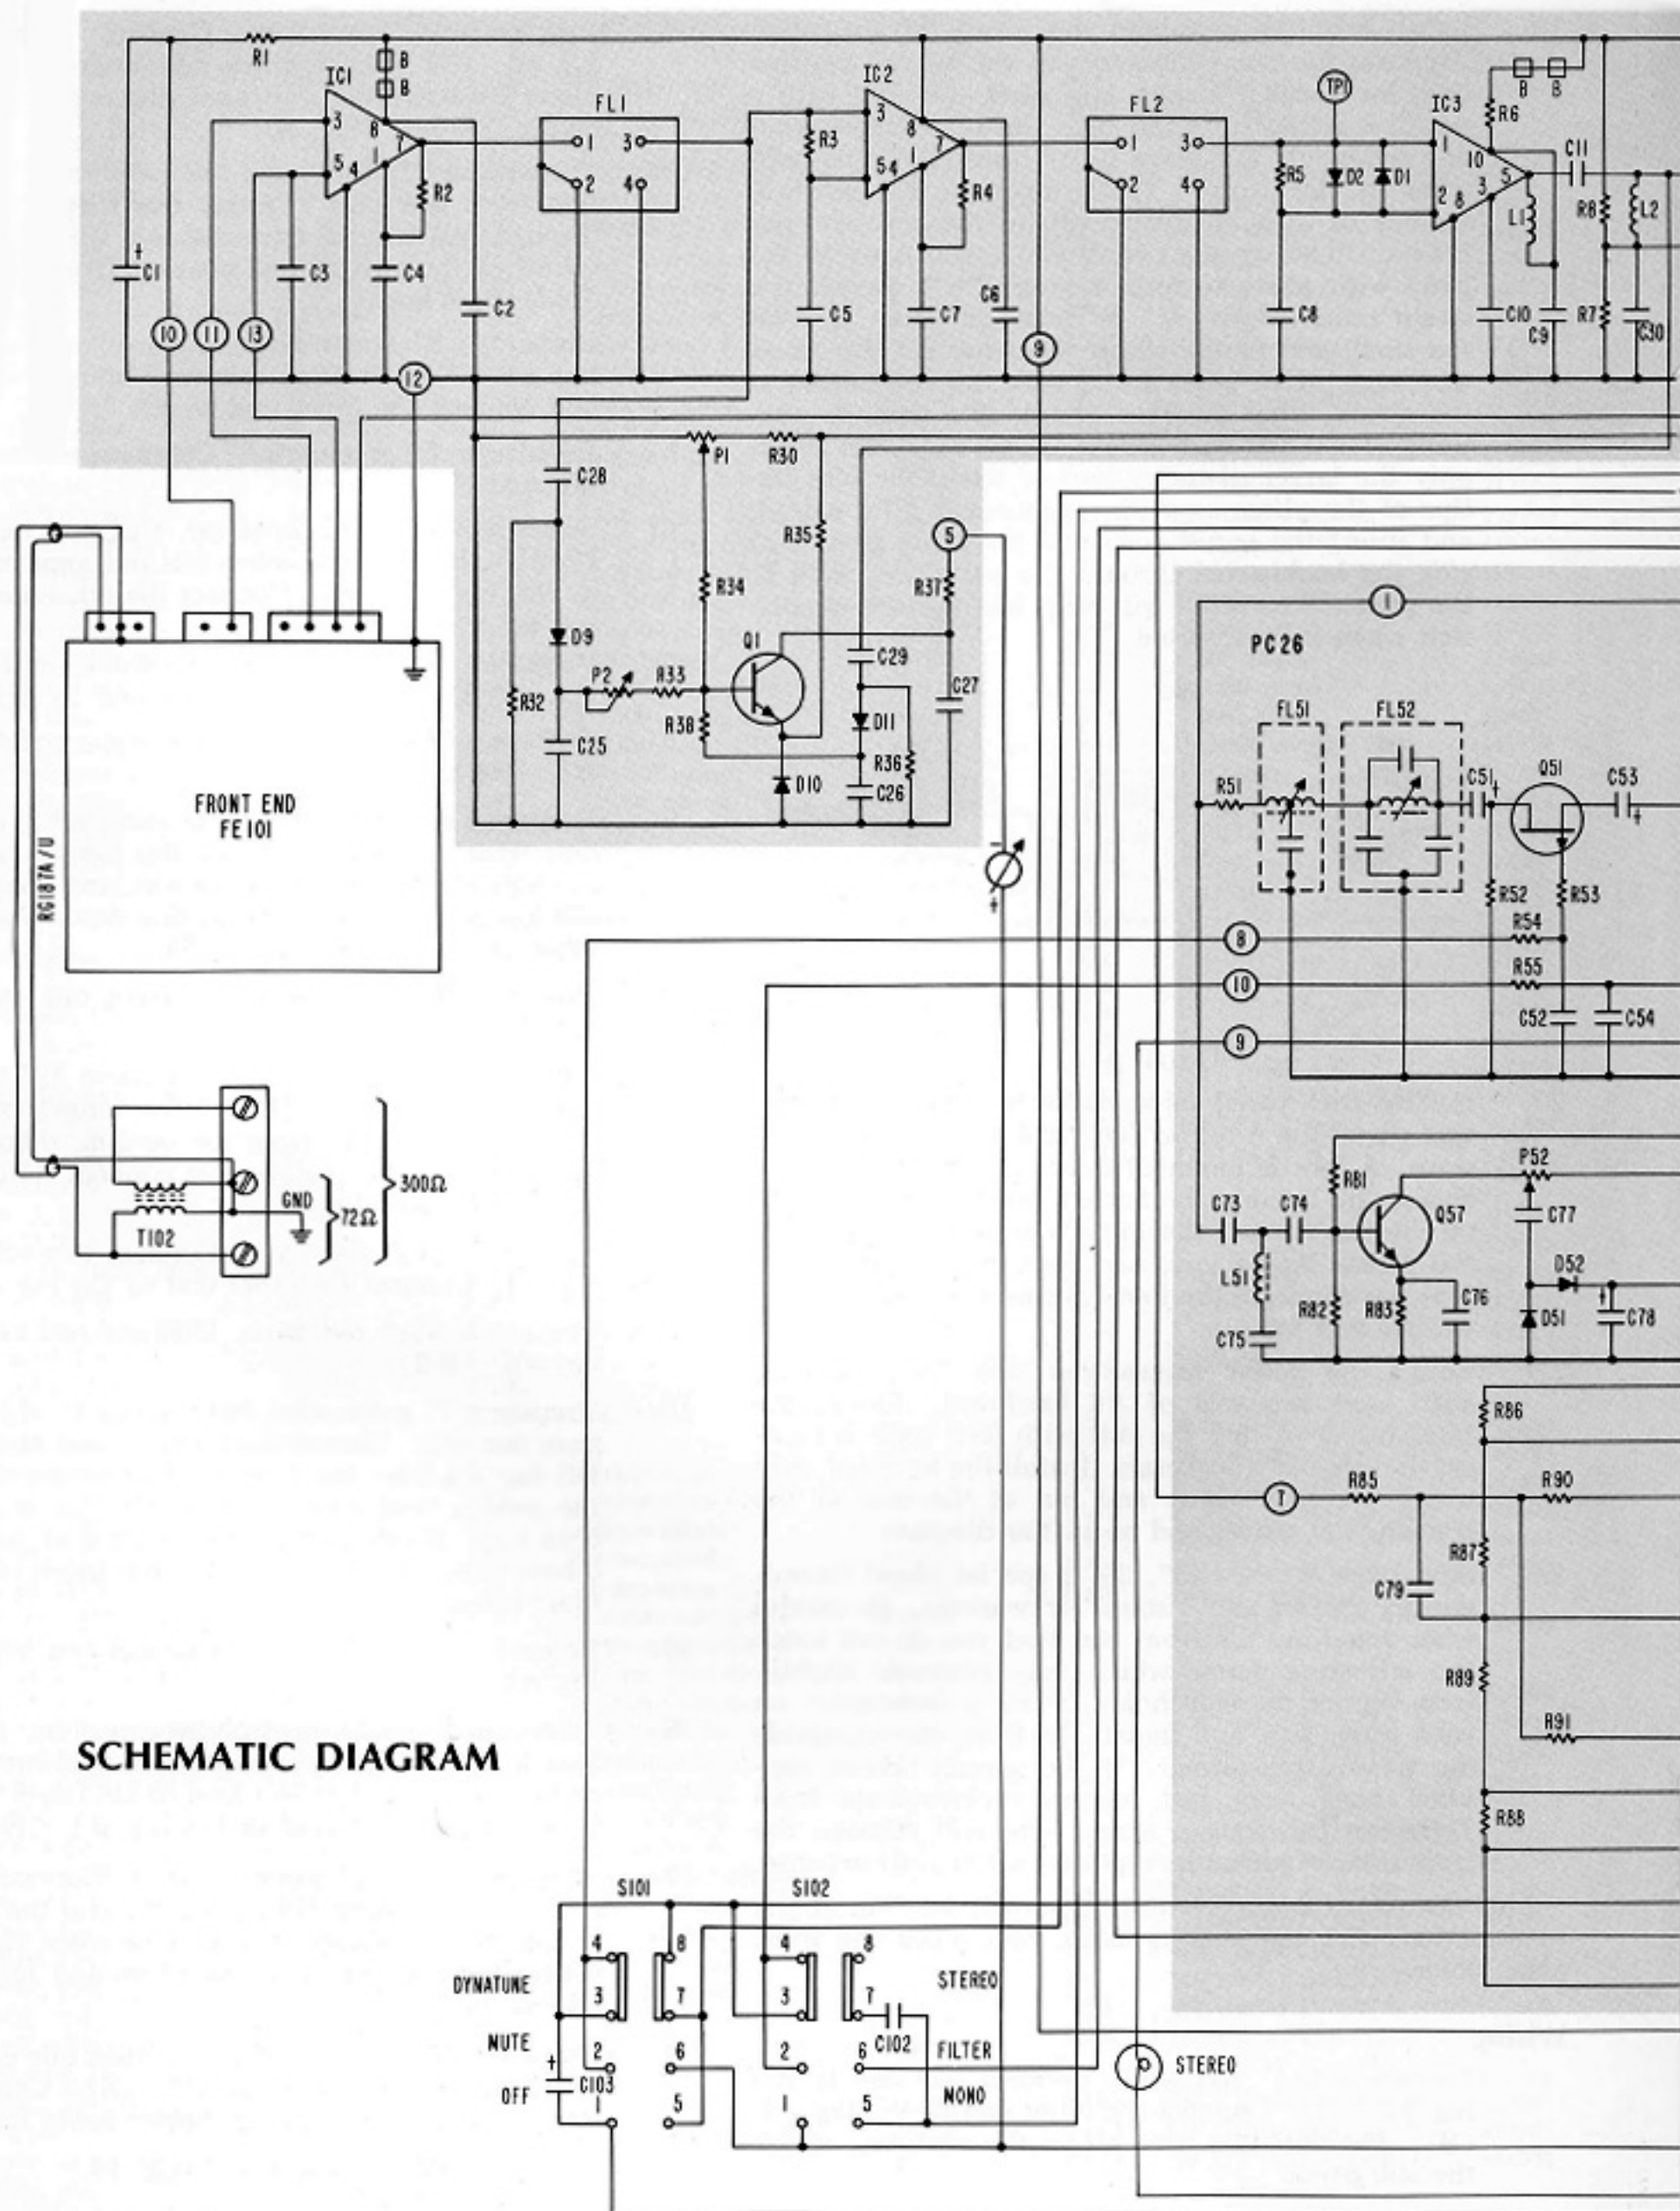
R1
IC1
B
B
3
8
7
5
4
1
R2
C1
C3
C4
C2
10
11
13
12
FL1
1
3
2
4
R3
IC2
3
8
7
5
4
1
R4
C5
C7
C6
9
FL2
1
3
2
4
TP1
R5
D2
D1
C8
IC3
B
B
R6
1
10
5
3
2
8
C11
L1
C10
C9
R8
L2
R7
C30
C28
P1
R30
R35
5
R34
R37
D9
Q1
C29
P2
R33
C27
R32
R38
D11
C25
D10
R36
C26
FRONT END
FE101
RG187A/U
GND
T102
72Ω
300Ω
PC26
1
FL51
FL52
R51
C51
Q51
C53
R52
R53
R54
8
R55
10
C52
C54
9
P52
C73
C74
R81
Q57
C77
L51
D52
R82
R83
C76
D51
C78
C75
R86
T
R85
R90
R87
C79
R89
R91
R88
SCHEMATIC DIAGRAM
S101
S102
4
8
4
8
DYNATUNE
3
7
3
7
STEREO
MUTE
2
6
2
6
C102
FILTER
OFF
C103
1
5
1
5
MONO
STEREO